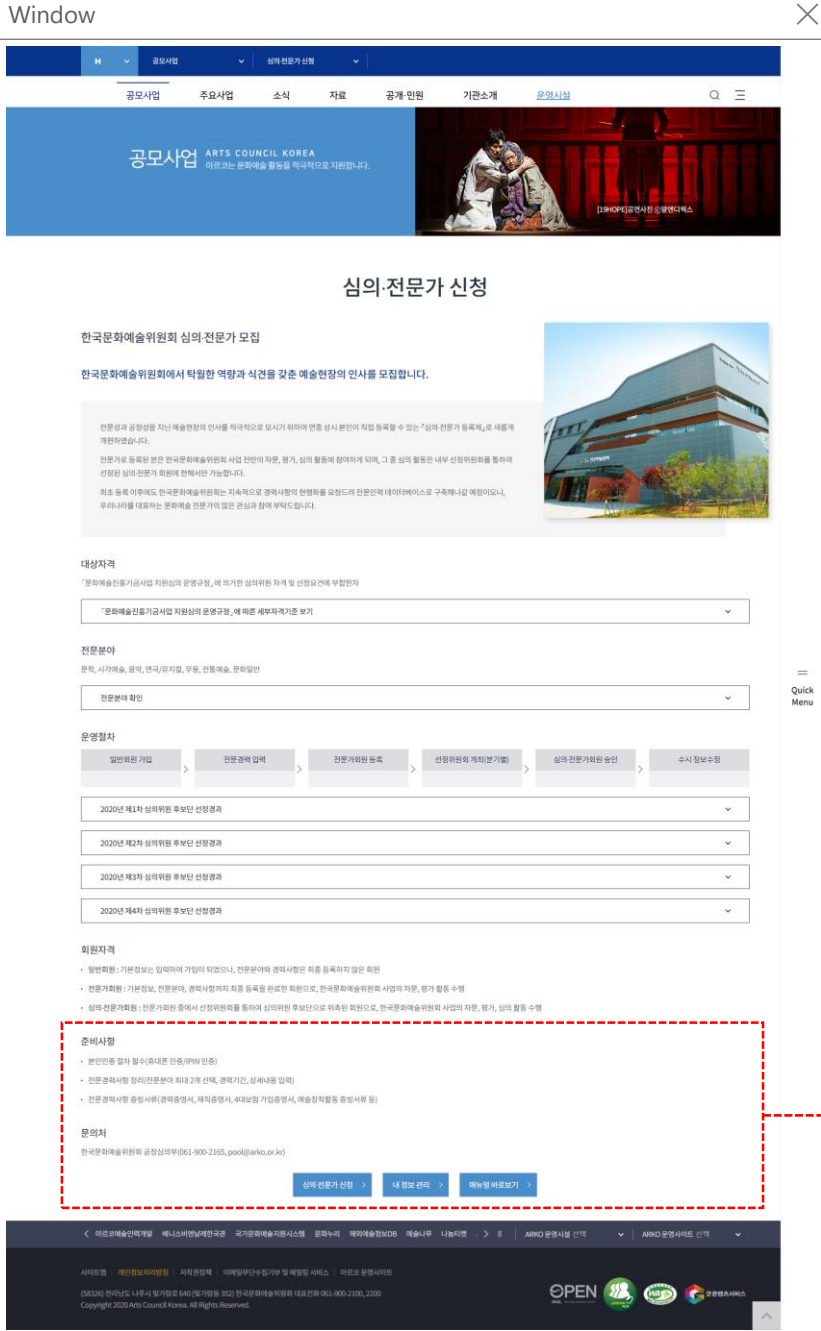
Window

공모사업 심의·전문가 신청

공모사업 주요사업 소식 자료 공개·민원 기관소개 운영시설

공모사업 ARTS COUNCIL KOREA 아르코는 문화예술 활동을 적극적으로 지원합니다.

[19HOPE]공연사진 @월앤디렉스

심의·전문가 신청

한국문화예술위원회 심의·전문가 모집

한국문화예술위원회에서 탁월한 역량과 식견을 갖춘 예술현장의 인사를 모집합니다.

전문성과 공정성을 지닌 예술현장의 인사를 적극적으로 모시기 위하여 연중 상시 본인이 직접 등록할 수 있는 『심의·전문가 등록제』로 새롭게 개편하였습니다.

전문가로 등록된 분은 한국문화예술위원회 사업 전반의 자문, 평가, 심의 활동에 참여하게 되며, 그 중 심의 활동은 내부 선정위원회를 통하여 선정된 심의·전문가 회원에 한해서만 가능합니다.

최초 등록 이후에도 한국문화예술위원회는 지속적으로 경력사항의 현행화를 요청드려 전문인력 데이터베이스로 구축해나갈 예정이오니, 우리나라를 대표하는 문화예술 전문가의 많은 관심과 참여 부탁드립니다.

대상자격

「문화예술진흥기금사업 지원심의 운영규정」에 의거한 심의위원 자격 및 선정요건에 부합한자

「문화예술진흥기금사업 지원심의 운영규정」에 따른 세부자격기준 보기

전문분야

문학, 시각예술, 음악, 연극/뮤지컬, 무용, 전통예술, 문화일반

전문분야 확인

운영절차

일반회원 가입 > 전문경력 입력 > 전문가회원 등록 > 선정위원회 개최(분기별) > 심의·전문가회원 승인 > 수시 정보수정

2020년 제1차 심의위원 후보단 선정결과

2020년 제2차 심의위원 후보단 선정결과

2020년 제3차 심의위원 후보단 선정결과

2020년 제4차 심의위원 후보단 선정결과

회원자격

• 일반회원 : 기본정보는 입력하여 가입이 되었으나, 전문분야와 경력사항은 최종 등록하지 않은 회원

• 전문가회원 : 기본정보, 전문분야, 경력사항까지 최종 등록을 완료한 회원으로, 한국문화예술위원회 사업의 자문, 평가 활동 수행

• 심의·전문가회원 : 전문가회원 중에서 선정위원회를 통하여 심의위원 후보단으로 위촉된 회원으로, 한국문화예술위원회 사업의 자문, 평가, 심의 활동 수행

준비사항

• 본인인증 절차 필수(휴대폰 인증/IPIN 인증)

• 전문경력사항 정리(전문분야 최대 2개 선택, 경력기간, 상세내용 입력)

• 전문경력사항 증빙서류(경력증명서, 재직증명서, 4대보험 가입증명서, 예술창작활동 증빙서류 등)

문의처

한국문화예술위원회 공정심의부(061-900-2165, pool@arko.or.kr)

심의·전문가 신청 > 내 정보 관리 > 매뉴얼 바로보기 >

Quick Menu

아르코예술인력개발 베니스비엔날레한국관 국가문화예술지원시스템 문화누리 해외예술정보DB 예술나무 나눔티켓 ARKO 운영시설 선택 ARKO 운영사이트 선택

사이트맵 개인정보처리방침 저작권정책 이메일무단수집거부 및 메일링 서비스 아르코 운영사이트

(58326) 전라남도 나주시 빛가람로 640 (빛가람동 352) 한국문화예술위원회 대표전화 061-900-2100, 2200
Copyright 2020 Arts Council Korea. All Rights Reserved.

OPEN